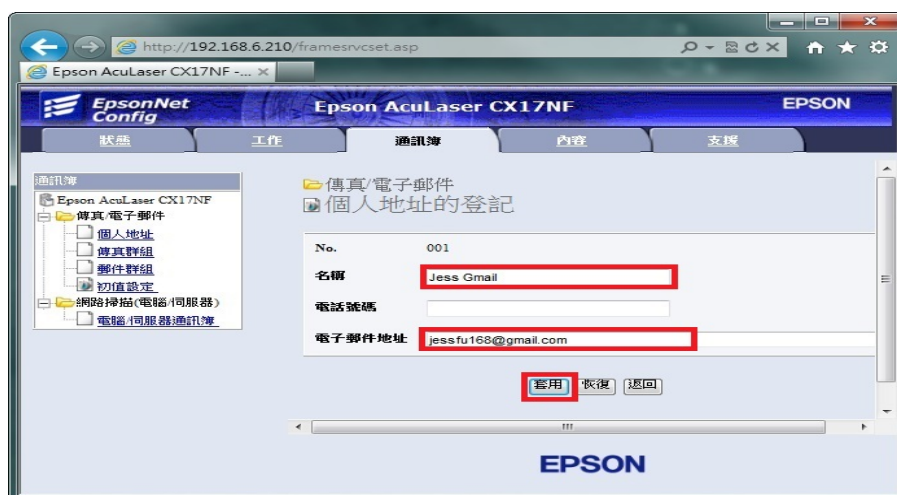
http://192.168.6.210/framesrvcset.asp

Epson AcuLaser CX17NF -... ×

EpsonNet Config

Epson AcuLaser CX17NF

EPSON

狀態 工作 通訊簿 內容 支援

通訊簿

Epson AcuLaser CX17NF
傳真/電子郵件
個人地址
傳真群組
郵件群組
初值設定
網路掃描(電腦/伺服器)
電腦/伺服器通訊簿

傳真/電子郵件
個人地址的登記

| No. | 001 |
|---|---|
| 名稱 | Jess Gmail |
| 電話號碼 | |
| 電子郵件地址 | jessfu168@gmail.com |

套用 恢復 返回

EPSON